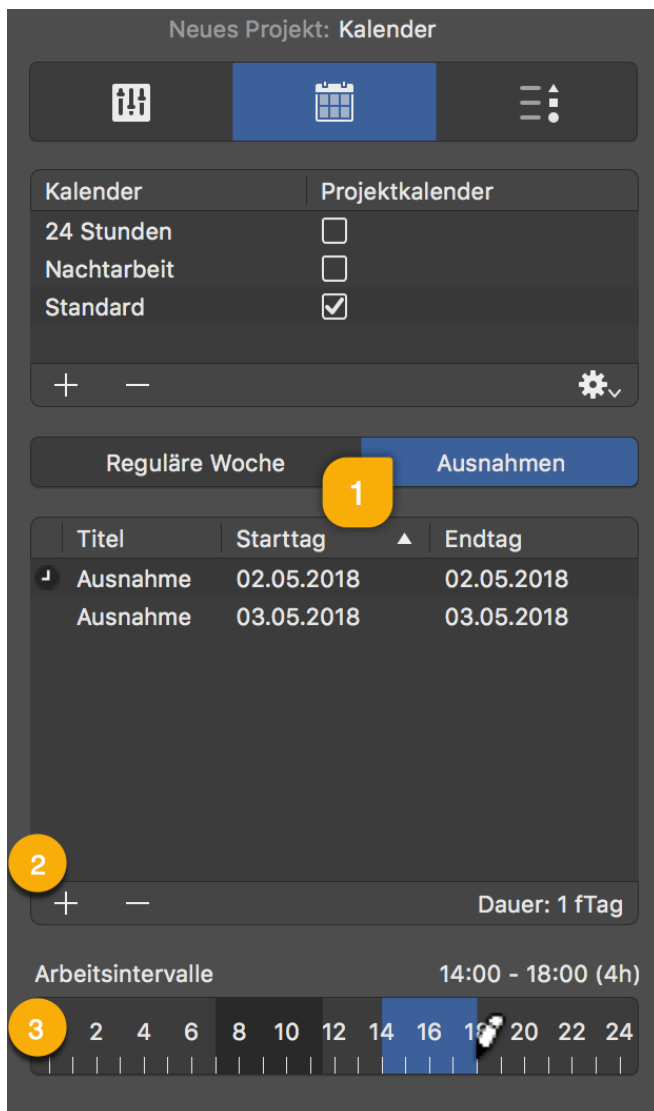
Neues Projekt: Kalender

| Kalender | Projektkalender |
|---|---|
| 24 Stunden | ☐ |
| Nachtarbeit | ☐ |
| Standard | ☑ |

+ −

Reguläre Woche Ausnahmen

1

| Titel | Starttag ▲ | Endtag |
|---|---|---|
| Ausnahme | 02.05.2018 | 02.05.2018 |
| Ausnahme | 03.05.2018 | 03.05.2018 |

2

+ − Dauer: 1 fTag

Arbeitsintervalle 14:00 - 18:00 (4h)

3 2 4 6 8 10 12 14 16 18 20 22 24